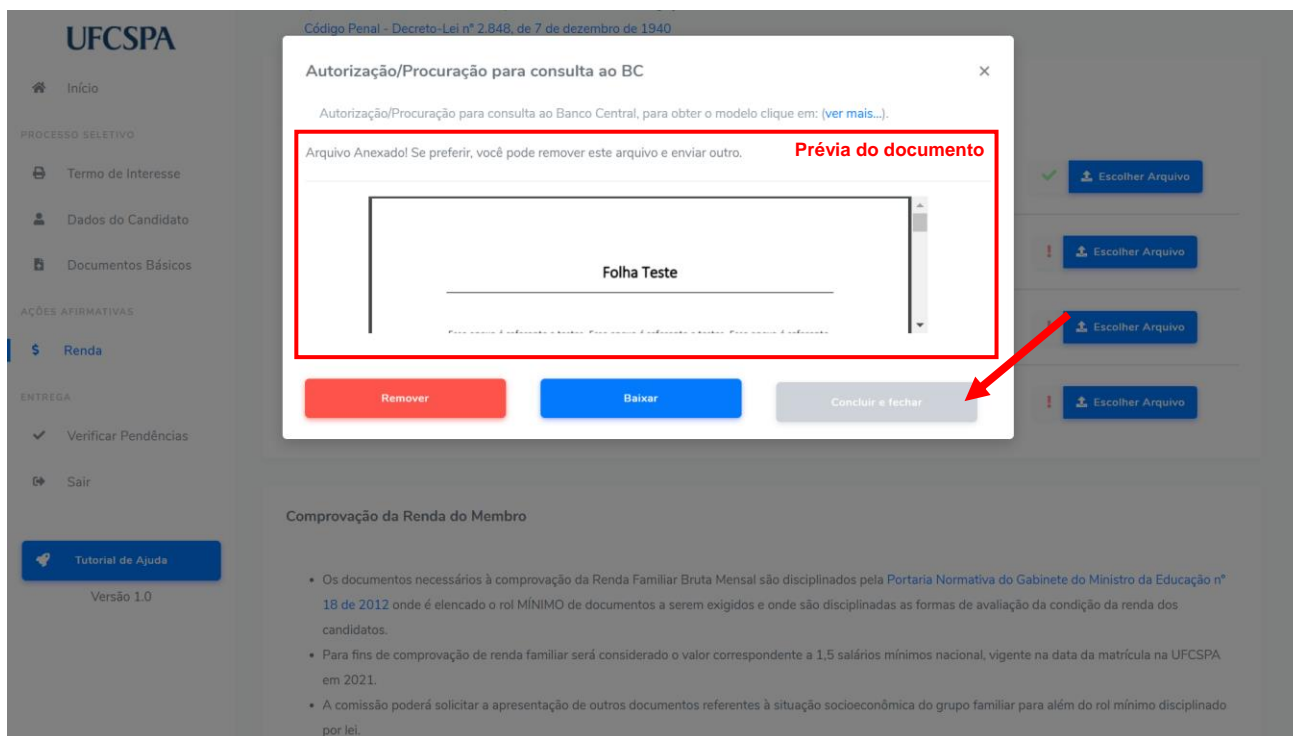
UFCSPA

Início

PROCESSO SELETIVO

Termo de Interesse

Dados do Candidato

Documentos Básicos

AÇÕES AFIRMATIVAS

Renda

ENTREGA

Verificar Pendências

Sair

Tutorial de Ajuda

Versão 1.0

Código Penal - Decreto-Lei nº 2.848, de 7 de dezembro de 1940

Autorização/Procuração para consulta ao BC

×

Autorização/Procuração para consulta ao Banco Central, para obter o modelo clique em: (ver mais...).

Arquivo Anexado! Se preferir, você pode remover este arquivo e enviar outro.

Prévia do documento

Folha Teste

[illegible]

Remover

Baixar

Concluir e fechar

Escolher Arquivo

Escolher Arquivo

Escolher Arquivo

Escolher Arquivo

Comprovação da Renda do Membro

• Os documentos necessários à comprovação da Renda Familiar Bruta Mensal são disciplinados pela Portaria Normativa do Gabinete do Ministro da Educação nº 18 de 2012 onde é elencado o rol MÍNIMO de documentos a serem exigidos e onde são disciplinadas as formas de avaliação da condição da renda dos candidatos.

• Para fins de comprovação de renda familiar será considerado o valor correspondente a 1,5 salários mínimos nacional, vigente na data da matrícula na UFCSPA em 2021.

• A comissão poderá solicitar a apresentação de outros documentos referentes à situação socioeconômica do grupo familiar para além do rol mínimo disciplinado por lei.